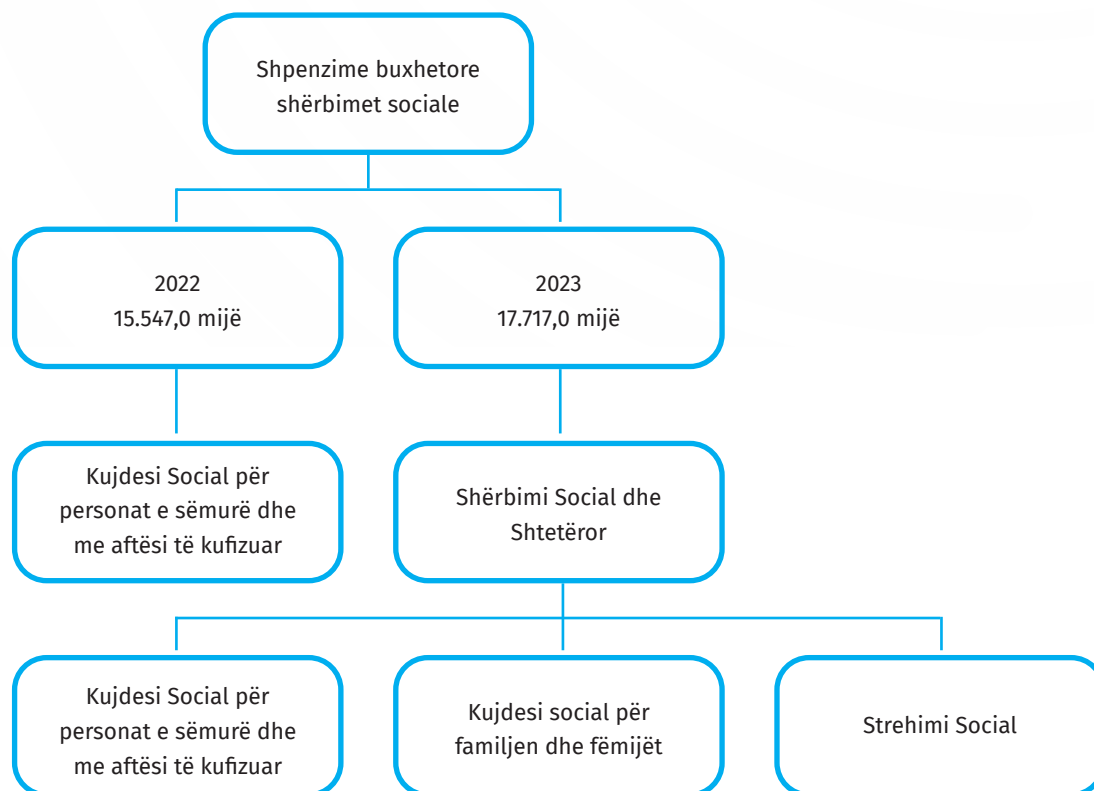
Shpenzime buxhetore shërbimet sociale

2022
15.547,0 mijë

2023
17.717,0 mijë

Kujdesi Social për personat e sëmurë dhe me aftësi të kufizuar

Shërbimi Social dhe Shtetëror

Kujdesi Social për personat e sëmurë dhe me aftësi të kufizuar

Kujdesi social për familjen dhe fëmijët

Strehimi Social